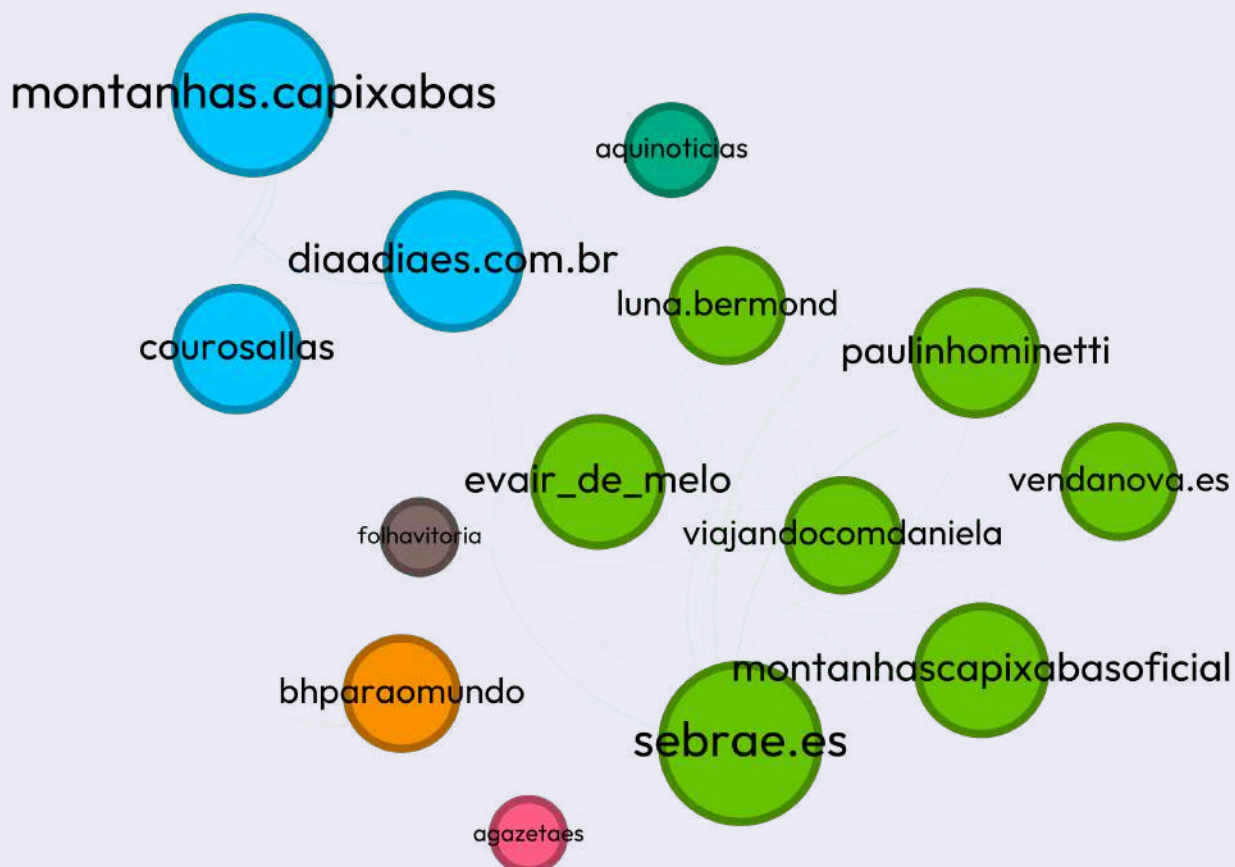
montanhas.capixabas

aquinoticias

diaadiaes.com.br

luna.bermond

courosallas

paulinhominetti

evair_de_melo

vendanova.es

folhavitoria

viajandocomdaniela

bhparaomundo

montanhascapixabasoficial

sebrae.es

agazetaes